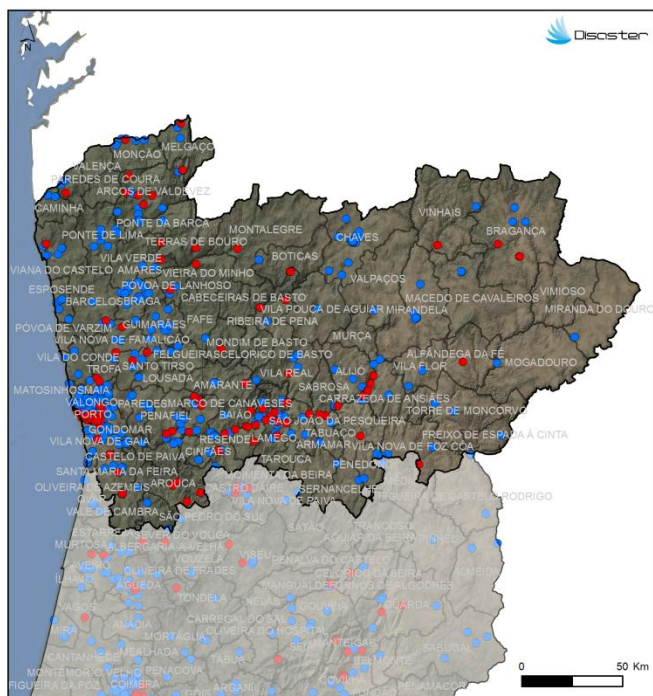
Disaster

N

MELGAÇO
MONÇÃO
VALENÇA
PAREDES DE COURA
ARCOS DE VALDEVEZ
CAMINHA
PONTE DA BARCA
MONTALEGRE
VINHAIS
PONTE DE LIMA
TERRAS DE BOURO
CHAVES
BRAGANÇA
BOTICAS
VILA VERDE
VIANA DO CASTELO
AMARES
VIEIRA DO MINHO
VALPAÇOS
ESPOSENDE
PÓVOA DE LANHOSO
MACEDO DE CAVALEIROS
VIMIOSO
BARCELOS
BRAGA
CABECEIRAS DE BASTO
VILA POUCA DE AGUIAR
MIRANDELA
MIRANDA DO DOURO
PÓVOA DE VARZIM
GUIMARÃES
FAFE
RIBEIRA DE PENA
MURÇA
VILA NOVA DE FAMALICÃO
MONDIM DE BASTO
VILA DO CONDE
FELGUEIRAS
CELORICO DE BASTO
ALFÂNDEGA DA FÉ
TROFA
SANTO TIRSO
MOGADOURO
LOUSADA
VILA REAL
ALIJÓ
VILA FLOR
MATOSINHOS
MAIA
AMARANTE
SABROSA
VALONGO
PAREDES
MARCO DE CANAVESES
CARRAZEDA DE ANSIÃES
PORTO
PENAFIEL
BAIÃO
SÃO JOÃO DA PESQUEIRA
TORRE DE MONCORVO
GONDOMAR
RESENDE
LAMEGO
TABUAÇO
FREIXO DE ESPADA À CINTA
VILA NOVA DE GAIA
CINFÃES
ARMAMAR
VILA NOVA DE FOZ CÔA
CASTELO DE PAIVA
TAROUCA
PENEDONO
SANTA MARIA DA FEIRA
MOIMENTA DA BEIRA
OLIVEIRA DE AZEMÉIS
AROUCA
CASTRO DAIRE
SERNANCELHE
FIGUEIRA DE CASTELO RODRIGO
OVAR
VILA NOVA DE PAIVA
VALE DE CAMBRA
SÃO PEDRO DO SUL
ESTARREJA
SEVER DO VOUGA
SÁTÃO
TRANCOSO
MURTOSA
ALBERGARIA-A-VELHA
AGUIAR DA BEIRA
VOUZELA
VISEU
PENALVA DO CASTELO
ÍLHAVO
AVEIRO
OLIVEIRA DE FRADES
CELORICO DA BEIRA
ÁGUEDA
MANGUALDE
FORNOS DE ALGODRES
ALMEIDA
VAGOS
TONDELA
NELAS
GUARDA
ANADIA
CARREGAL DO SAL
MIRA
MORTÁGUA
OLIVEIRA DO HOSPITAL
SEIA
MEALHADA
CANTANHEDE
TÁBUA
MANTEIGAS
BELMONTE
SABUGAL
MONTEMOR-O-VELHO
PENACOVA
FIGUEIRA DA FOZ
COIMBRA
ARGANIL
COVILHÃ
PENAMACOR
0
50 Km